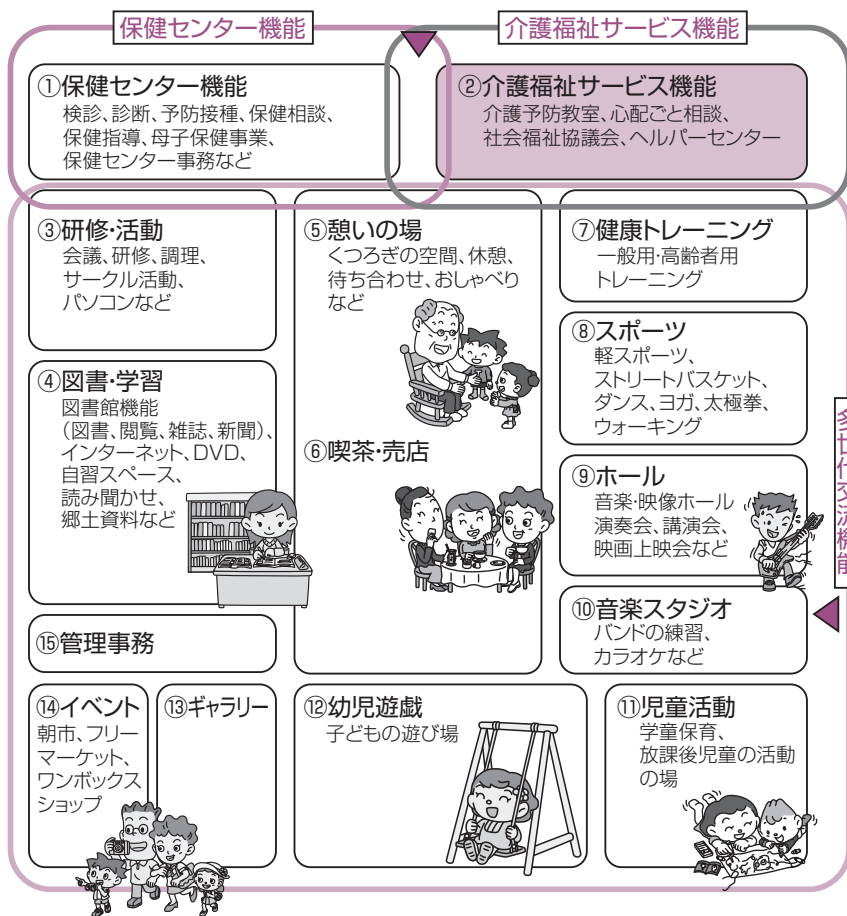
保健センター機能

介護福祉サービス機能

①保健センター機能
検診、診断、予防接種、保健相談、保健指導、母子保健事業、保健センター事務など

②介護福祉サービス機能
介護予防教室、心配ごと相談、社会福祉協議会、ヘルパーセンター

③研修･活動
会議、研修、調理、サークル活動、パソコンなど

⑤憩いの場
くつろぎの空間、休憩、待ち合わせ、おしゃべりなど

⑦健康トレーニング
一般用･高齢者用トレーニング

⑧スポーツ
軽スポーツ、ストリートバスケット、ダンス、ヨガ、太極拳、ウォーキング

④図書･学習
図書館機能（図書、閲覧、雑誌、新聞）、インターネット、DVD、自習スペース、読み聞かせ、郷土資料など

⑥喫茶･売店

⑨ホール
音楽･映像ホール演奏会、講演会、映画上映会など

⑩音楽スタジオ
バンドの練習、カラオケなど

⑮管理事務

⑭イベント
朝市、フリーマーケット、ワンボックスショップ

⑬ギャラリー

⑫幼児遊戯
子どもの遊び場

⑪児童活動
学童保育、放課後児童の活動の場

多世代交流機能